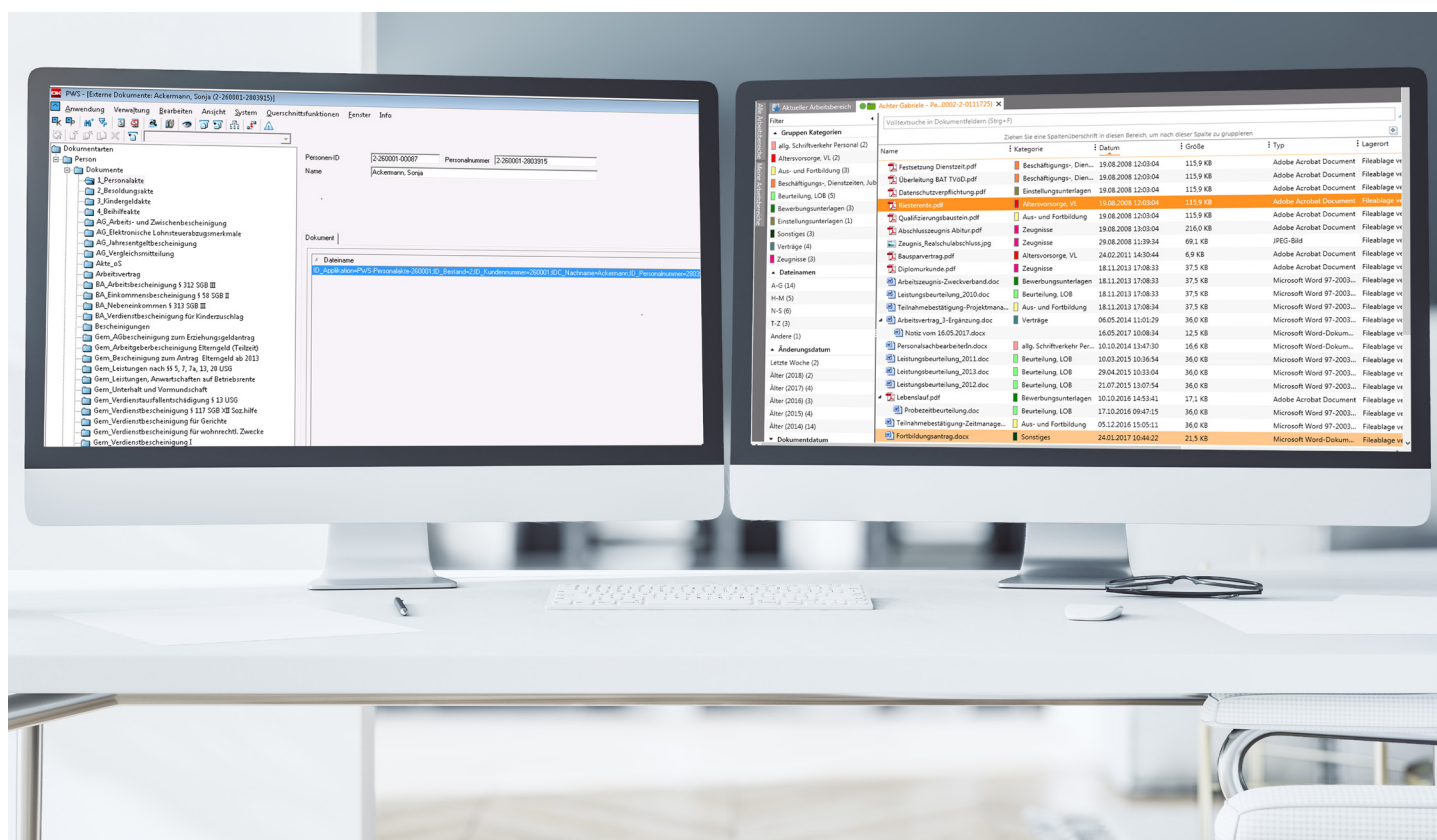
PWS - [Externe Dokumente: Ackermann, Sonja (2-260001-2803915)]

Anwendung Verwaltung Bearbeiten Ansicht System Querschnittsfunktionen Fenster Info

Dokumentarten
Person
Dokumente
1_Personalakte
2_Besoldungsakte
3_Kindergeldakte
4_Beihilfeakte
AG_Arbeits- und Zwischenbescheinigung
AG_Elektronische Lohnsteuerabzugsmerkmale
AG_Jahresentgeltbescheinigung
AG_Vergleichsmitteilung
Akte_eS
Arbeitsvertrag
BA_Arbeitsbescheinigung § 312 SGB III
BA_Einkommensbescheinigung § 58 SGB II
BA_Nebeneinkommen § 313 SGB III
BA_Verdienstbescheinigung für Kinderzuschlag
Bescheinigungen
Gem_AGbescheinigung zum Erziehungsgeldantrag
Gem_Arbeitgeberbescheinigung Elterngeld (Teilzeit)
Gem_Bescheinigung zum Antrag Elterngeld ab 2013
Gem_Leistungen nach §§ 5, 7, 7a, 13, 20 USG
Gem_Leistungen, Anwartschaften auf Betriebsrente
Gem_Unterhalt und Vormundschaft
Gem_Verdienstausfallentschädigung § 13 USG
Gem_Verdienstbescheinigung § 117 SGB XII Soz.hilfe
Gem_Verdienstbescheinigung für Gerichte
Gem_Verdienstbescheinigung für wohnrechtl. Zwecke
Gem_Verdienstbescheinigung I

Personen-ID 2-260001-00087 Personalnummer 2-260001-2803915
Name Ackermann, Sonja

Dokument
Dateiname
ID_Applikation=PWS-Personalakte-260001;ID_Bestand=2;ID_Kundennummer=260001;DC_Nachname=Ackermann;ID_Personalnummer=2803

Aktueller Arbeitsbereich | Achter Gabriele - Pe...0002-2-0111725) ×
Filter
Volltextsuche in Dokumentfeldern (Strg+F)
Gruppen Kategorien
allg. Schriftverkehr Personal (2)
Altersvorsorge, VL (2)
Aus- und Fortbildung (3)
Beschäftigungs-, Dienstzeiten, Jub
Beurteilung, LOB (5)
Bewerbungsunterlagen (3)
Einstellungsunterlagen (1)
Sonstiges (3)
Verträge (4)
Zeugnisse (3)
Dateinamen
A-G (14)
H-M (5)
N-S (6)
T-Z (3)
Andere (1)
Änderungsdatum
Letzte Woche (2)
Älter (2018) (2)
Älter (2017) (4)
Älter (2016) (3)
Älter (2015) (4)
Älter (2014) (14)
Dokumentdatum

Ziehen Sie eine Spaltenüberschrift in diesen Bereich, um nach dieser Spalte zu gruppieren

| Name | Kategorie | Datum | Größe | Typ | Lagerort |
|---|---|---|---|---|---|
| Festsetzung Dienstzeit.pdf | Beschäftigungs-, Dien... | 19.08.2008 12:03:04 | 115,9 KB | Adobe Acrobat Document | Fileablage ve |
| Überleitung BAT TVöD.pdf | Beschäftigungs-, Dien... | 19.08.2008 12:03:04 | 115,9 KB | Adobe Acrobat Document | Fileablage ve |
| Datenschutzverpflichtung.pdf | Einstellungsunterlagen | 19.08.2008 12:03:04 | 115,9 KB | Adobe Acrobat Document | Fileablage ve |
| Riesterente.pdf | Altersvorsorge, VL | 19.08.2008 12:03:04 | 115,9 KB | Adobe Acrobat Document | Fileablage ve |
| Qualifizierungsbaustein.pdf | Aus- und Fortbildung | 19.08.2008 12:03:04 | 115,9 KB | Adobe Acrobat Document | Fileablage ve |
| Abschlusszeugnis Abitur.pdf | Zeugnisse | 19.08.2008 13:03:04 | 216,0 KB | Adobe Acrobat Document | Fileablage ve |
| Zeugnis_Realschulabschluss.jpg | Zeugnisse | 29.08.2008 11:39:34 | 69,1 KB | JPEG-Bild | Fileablage ve |
| Bausparvertrag.pdf | Altersvorsorge, VL | 24.02.2011 14:30:44 | 6,9 KB | Adobe Acrobat Document | Fileablage ve |
| Diplomurkunde.pdf | Zeugnisse | 18.11.2013 17:08:33 | 37,5 KB | Adobe Acrobat Document | Fileablage ve |
| Arbeitszeugnis-Zweckverband.doc | Bewerbungsunterlagen | 18.11.2013 17:08:33 | 37,5 KB | Microsoft Word 97-2003... | Fileablage ve |
| Leistungsbeurteilung_2010.doc | Beurteilung, LOB | 18.11.2013 17:08:33 | 37,5 KB | Microsoft Word 97-2003... | Fileablage ve |
| Teilnahmebestätigung-Projektmana... | Aus- und Fortbildung | 18.11.2013 17:08:34 | 37,5 KB | Microsoft Word 97-2003... | Fileablage ve |
| Arbeitsvertrag_3-Ergänzung.doc | Verträge | 06.05.2014 11:01:29 | 36,0 KB | Microsoft Word 97-2003... | Fileablage ve |
| Notiz vom 16.05.2017.docx | | 16.05.2017 10:08:34 | 12,5 KB | Microsoft Word-Dokum... | Fileablage ve |
| Personalsachbearbeiterin.docx | allg. Schriftverkehr Per... | 10.10.2014 13:47:30 | 16,6 KB | Microsoft Word-Dokum... | Fileablage ve |
| Leistungsbeurteilung_2011.doc | Beurteilung, LOB | 10.03.2015 10:36:54 | 36,0 KB | Microsoft Word 97-2003... | Fileablage ve |
| Leistungsbeurteilung_2013.doc | Beurteilung, LOB | 29.04.2015 10:53:03 | 36,0 KB | Microsoft Word 97-2003... | Fileablage ve |
| Leistungsbeurteilung_2012.doc | Beurteilung, LOB | 21.07.2015 13:07:54 | 36,0 KB | Microsoft Word 97-2003... | Fileablage ve |
| Lebenslauf.pdf | Bewerbungsunterlagen | 10.10.2016 14:53:41 | 17,1 KB | Adobe Acrobat Document | Fileablage ve |
| Probezeitbeurteilung.doc | Beurteilung, LOB | 17.10.2016 09:47:15 | 36,0 KB | Microsoft Word 97-2003... | Fileablage ve |
| Teilnahmebestätigung-Zeitmanage... | Aus- und Fortbildung | 05.12.2016 15:05:11 | 36,0 KB | Microsoft Word 97-2003... | Fileablage ve |
| Fortbildungsantrag.docx | Sonstiges | 24.01.2017 10:44:22 | 21,5 KB | Microsoft Word-Dokum... | Fileablage ve |